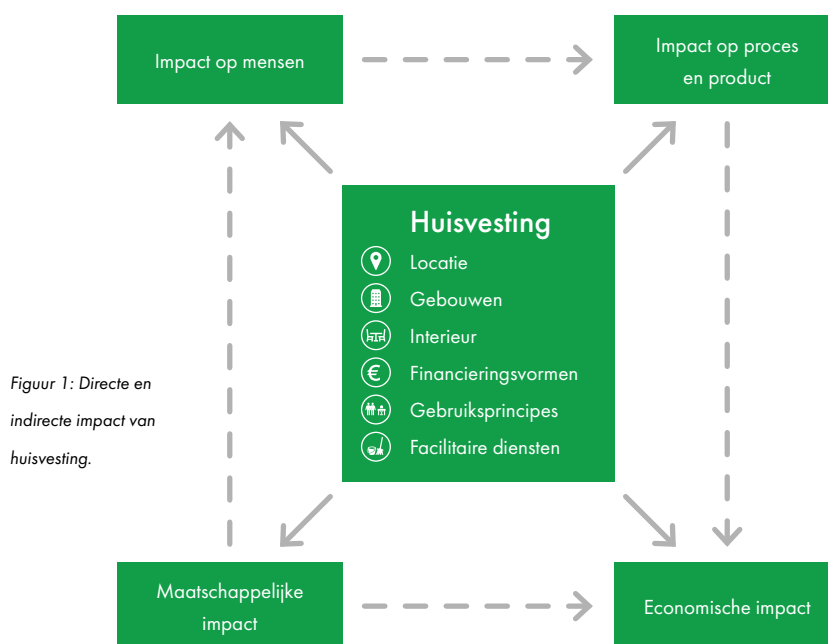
Impact op mensen

Impact op proces en product

Huisvesting

Locatie

Gebouwen

Interieur

Financieringsvormen

Gebruiksprincipes

Facilitaire diensten

Figuur 1: Directe en indirecte impact van huisvesting.

Maatschappelijke impact

Economische impact